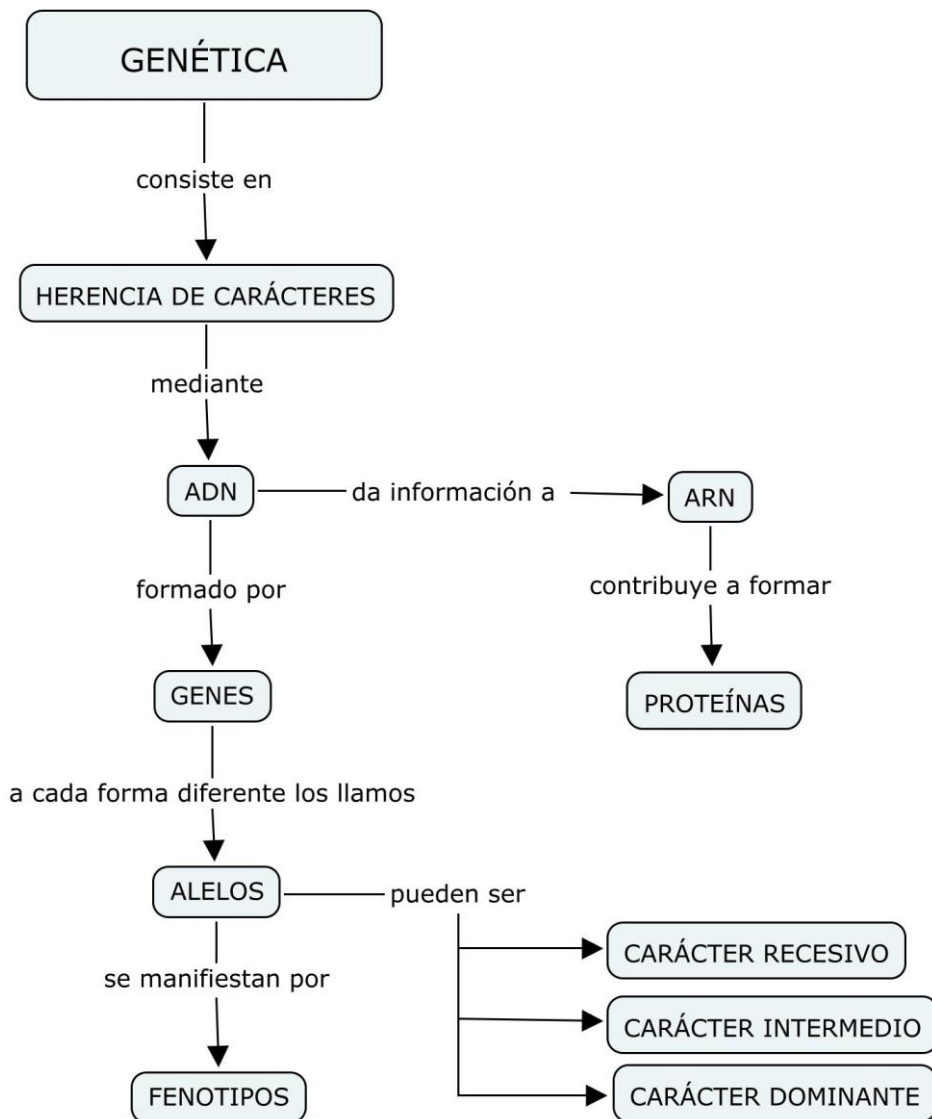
GENÉTICA

consiste en

HERENCIA DE CARÁCTERES

mediante

ADN

da información a

ARN

contribuye a formar

PROTEÍNAS

formado por

GENES

a cada forma diferente los llamos

ALELOS

pueden ser

CARÁCTER RECESIVO

CARÁCTER INTERMEDIO

CARÁCTER DOMINANTE

se manifiestan por

FENOTIPOS